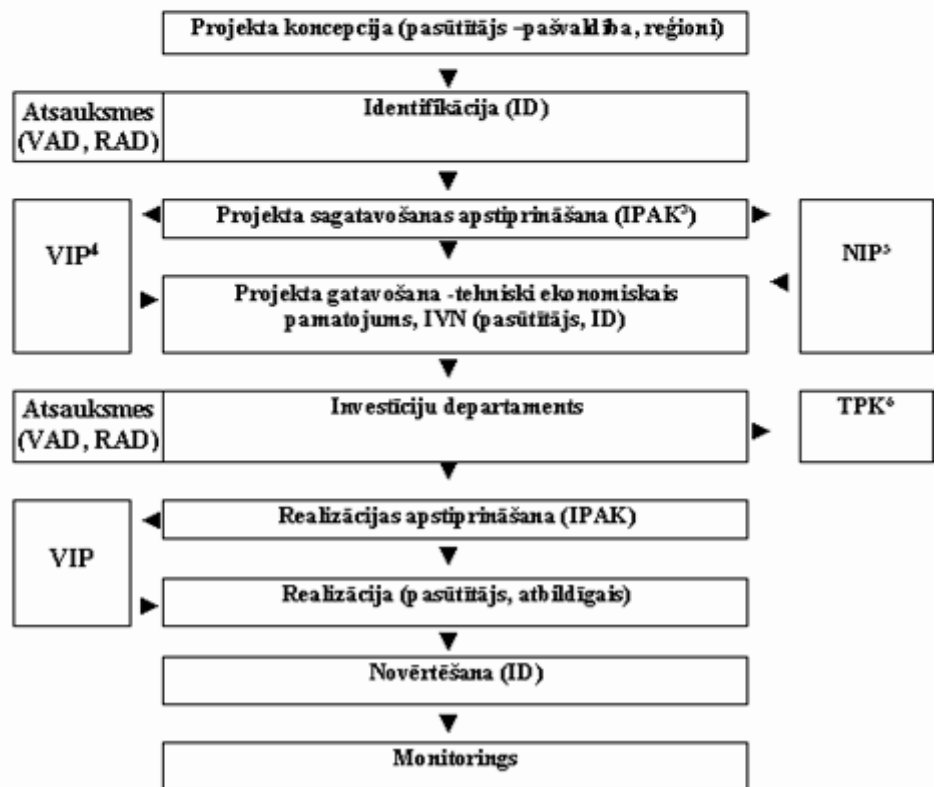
Projekta koncepcija (pasūtītājs –pašvaldība, reģioni)

Atsauksmes (VAD, RAD)

Identifikācija (ID)

VIP$^4$

Projekta sagatavošanas apstiprināšana (IPAK$^3$)

NIP$^5$

Projekta gatavošana -tehniski ekonomiskais pamatojums, IVN (pasūtītājs, ID)

Atsauksmes (VAD, RAD)

Investīciju departaments

TPK$^6$

VIP

Realizācijas apstiprināšana (IPAK)

Realizācija (pasūtītājs, atbildīgais)

Novērtēšana (ID)

Monitorings